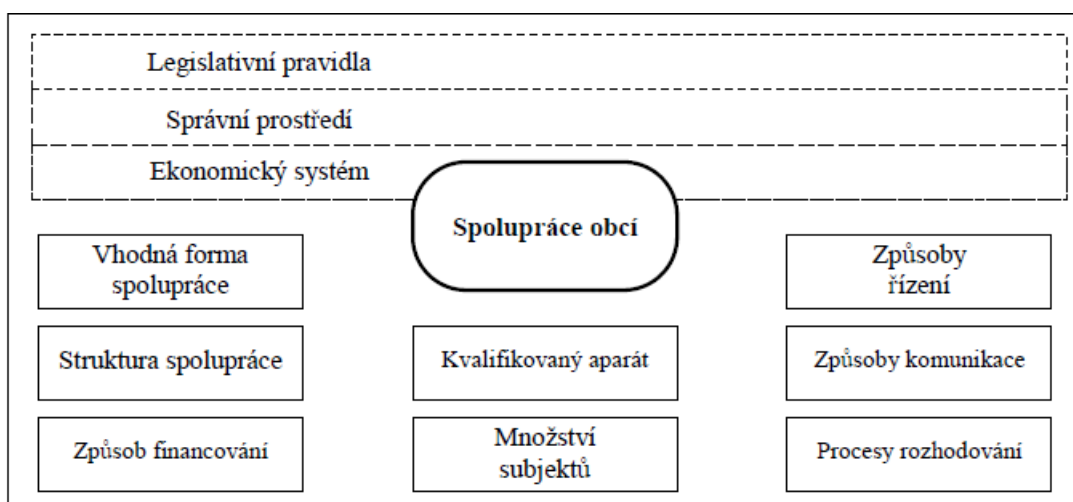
Legislativní pravidla

Správní prostředí

Ekonomický systém

Spolupráce obcí

Vhodná forma spolupráce

Způsoby řízení

Struktura spolupráce

Kvalifikovaný aparát

Způsoby komunikace

Způsob financování

Množství subjektů

Procesy rozhodování